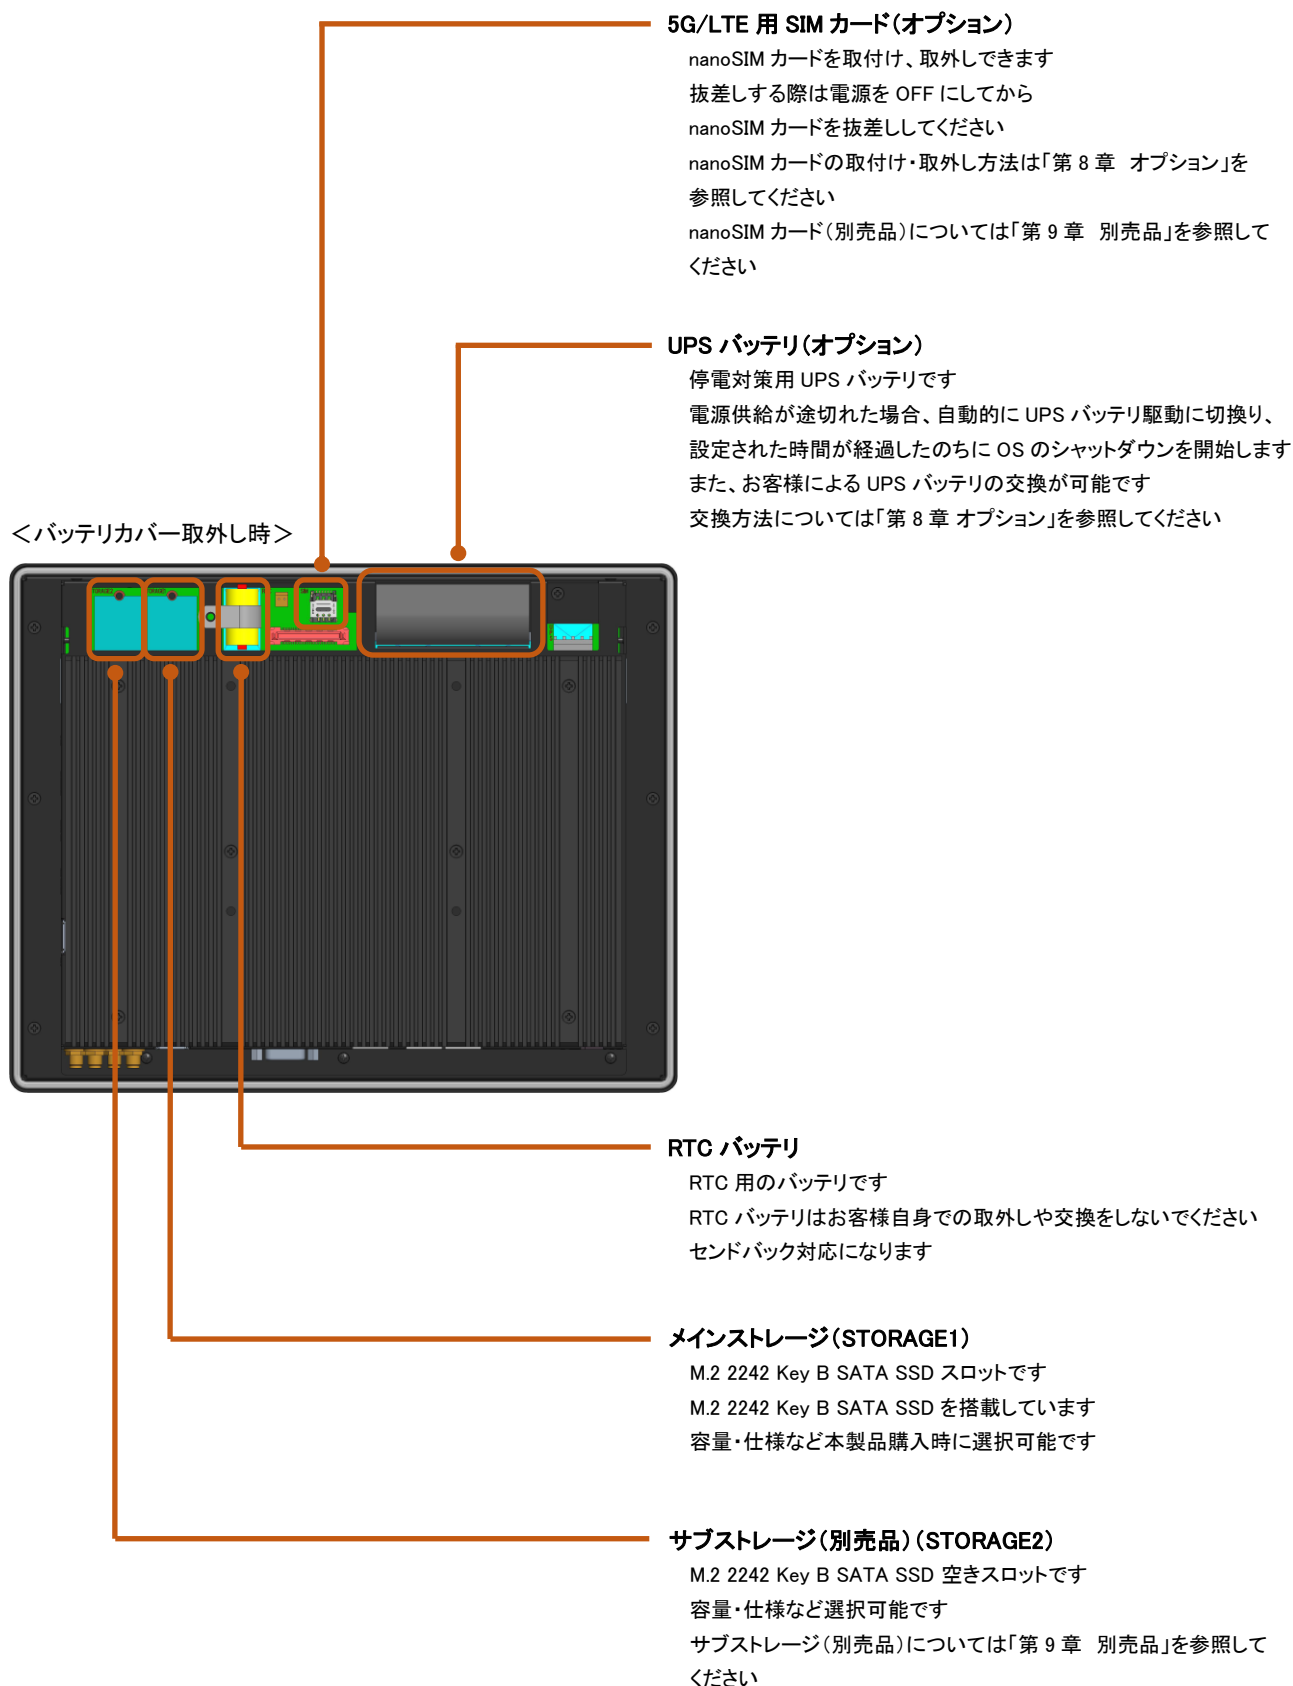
5G/LTE 用 SIM カード（オプション）

nanoSIM カードを取付け、取外しできます
抜差しする際は電源を OFF にしてから
nanoSIM カードを抜差ししてください
nanoSIM カードの取付け・取外し方法は「第 8 章　オプション」を参照してください
nanoSIM カード（別売品）については「第 9 章　別売品」を参照してください

UPS バッテリ（オプション）

停電対策用 UPS バッテリです
電源供給が途切れた場合、自動的に UPS バッテリ駆動に切換り、設定された時間が経過したのちに OS のシャットダウンを開始します
また、お客様による UPS バッテリの交換が可能です
交換方法については「第 8 章 オプション」を参照してください

＜バッテリカバー取外し時＞

RTC バッテリ

RTC 用のバッテリです
RTC バッテリはお客様自身での取外しや交換をしないでください
センドバック対応になります

メインストレージ（STORAGE1）

M.2 2242 Key B SATA SSD スロットです
M.2 2242 Key B SATA SSD を搭載しています
容量・仕様など本製品購入時に選択可能です

サブストレージ（別売品）（STORAGE2）

M.2 2242 Key B SATA SSD 空きスロットです
容量・仕様など選択可能です
サブストレージ（別売品）については「第 9 章　別売品」を参照してください